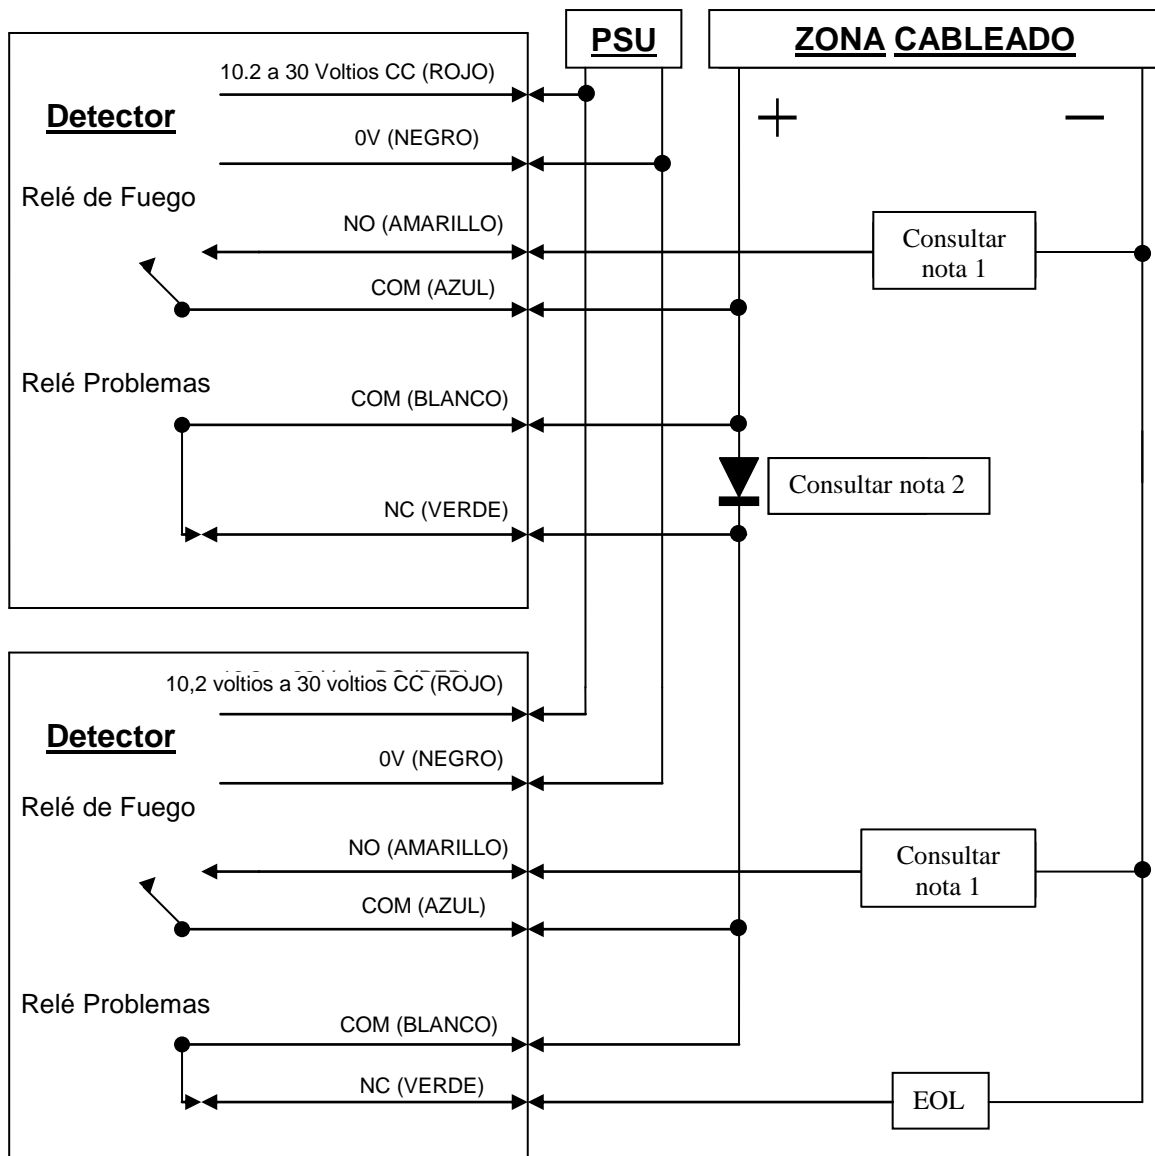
PSU

ZONA CABLEADO

+

—

Detector

10.2 a 30 Voltios CC (ROJO)

0V (NEGRO)

Relé de Fuego

NO (AMARILLO)

Consultar nota 1

COM (AZUL)

Relé Problemas

COM (BLANCO)

Consultar nota 2

NC (VERDE)

Detector

10,2 voltios a 30 voltios CC (ROJO)

0V (NEGRO)

Relé de Fuego

NO (AMARILLO)

Consultar nota 1

COM (AZUL)

Relé Problemas

COM (BLANCO)

NC (VERDE)

EOL